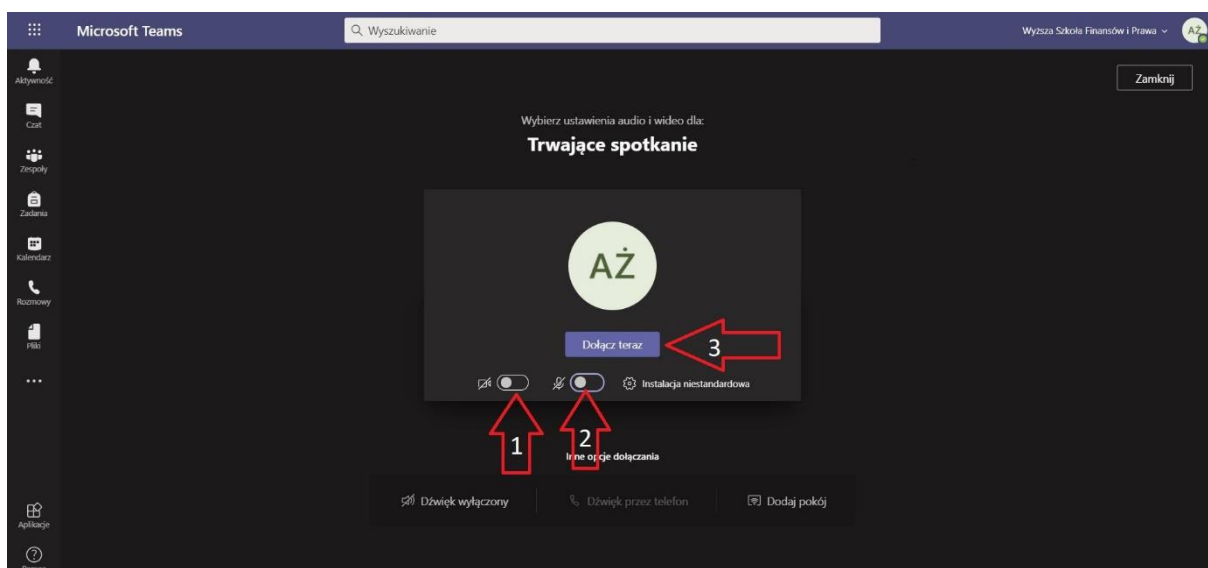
Microsoft Teams

Wyszukiwanie

Wyższa Szkoła Finansów i Prawa

AŻ

Aktywność

Czat

Zespoły

Zadania

Kalendarz

Rozmowy

Pliki

...

Aplikacje

Pomoc

Zamknij

Wybierz ustawienia audio i wideo dla:

Trwające spotkanie

AŻ

Dołącz teraz

3

Instalacja niestandardowa

1

2

Inne opcje dołączania

Dźwięk wyłączony

Dźwięk przez telefon

Dodaj pokój